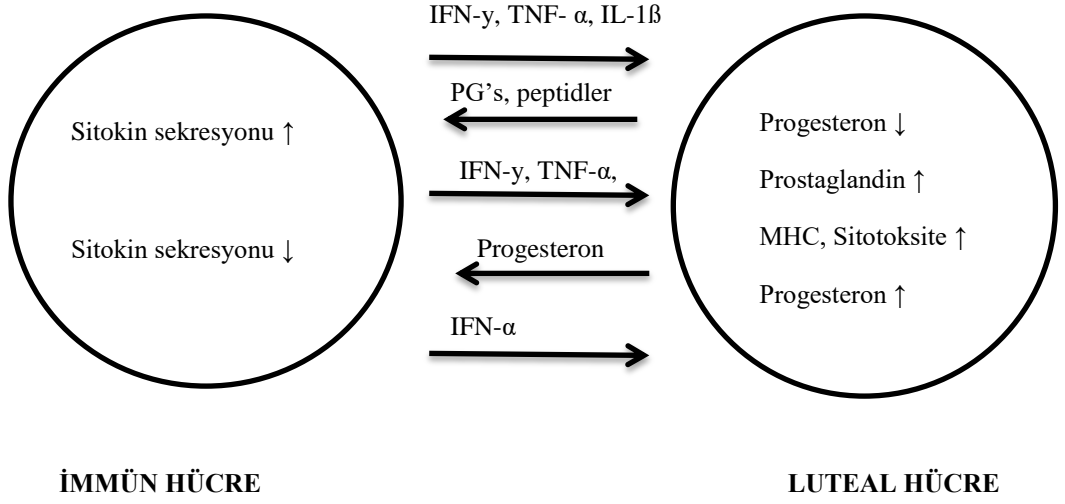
IFN-y, TNF- α, IL-1ß

PG's, peptidler

Sitokin sekresyonu ↑

IFN-y, TNF-α,

Sitokin sekresyonu ↓

Progesteron

IFN-α

Progesteron ↓

Prostaglandin ↑

MHC, Sitotoksite ↑

Progesteron ↑

İMMÜN HÜCRE

LUTEAL HÜCRE